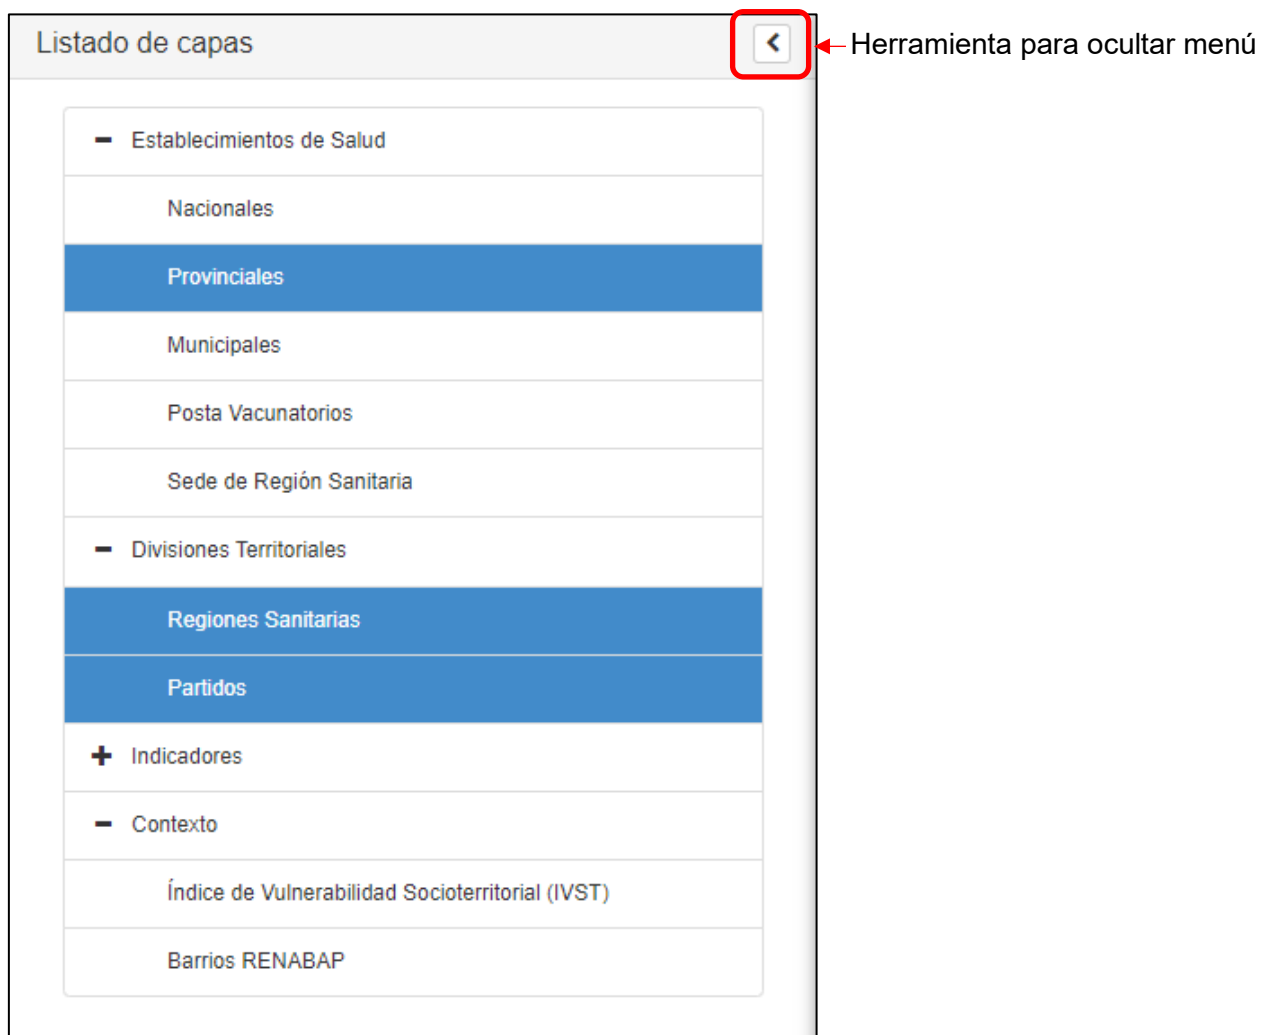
Listado de capas

Herramienta para ocultar menú

− Establecimientos de Salud

Nacionales

Provinciales

Municipales

Posta Vacunatorios

Sede de Región Sanitaria

− Divisiones Territoriales

Regiones Sanitarias

Partidos

+ Indicadores

− Contexto

Índice de Vulnerabilidad Socioterritorial (IVST)

Barrios RENABAP